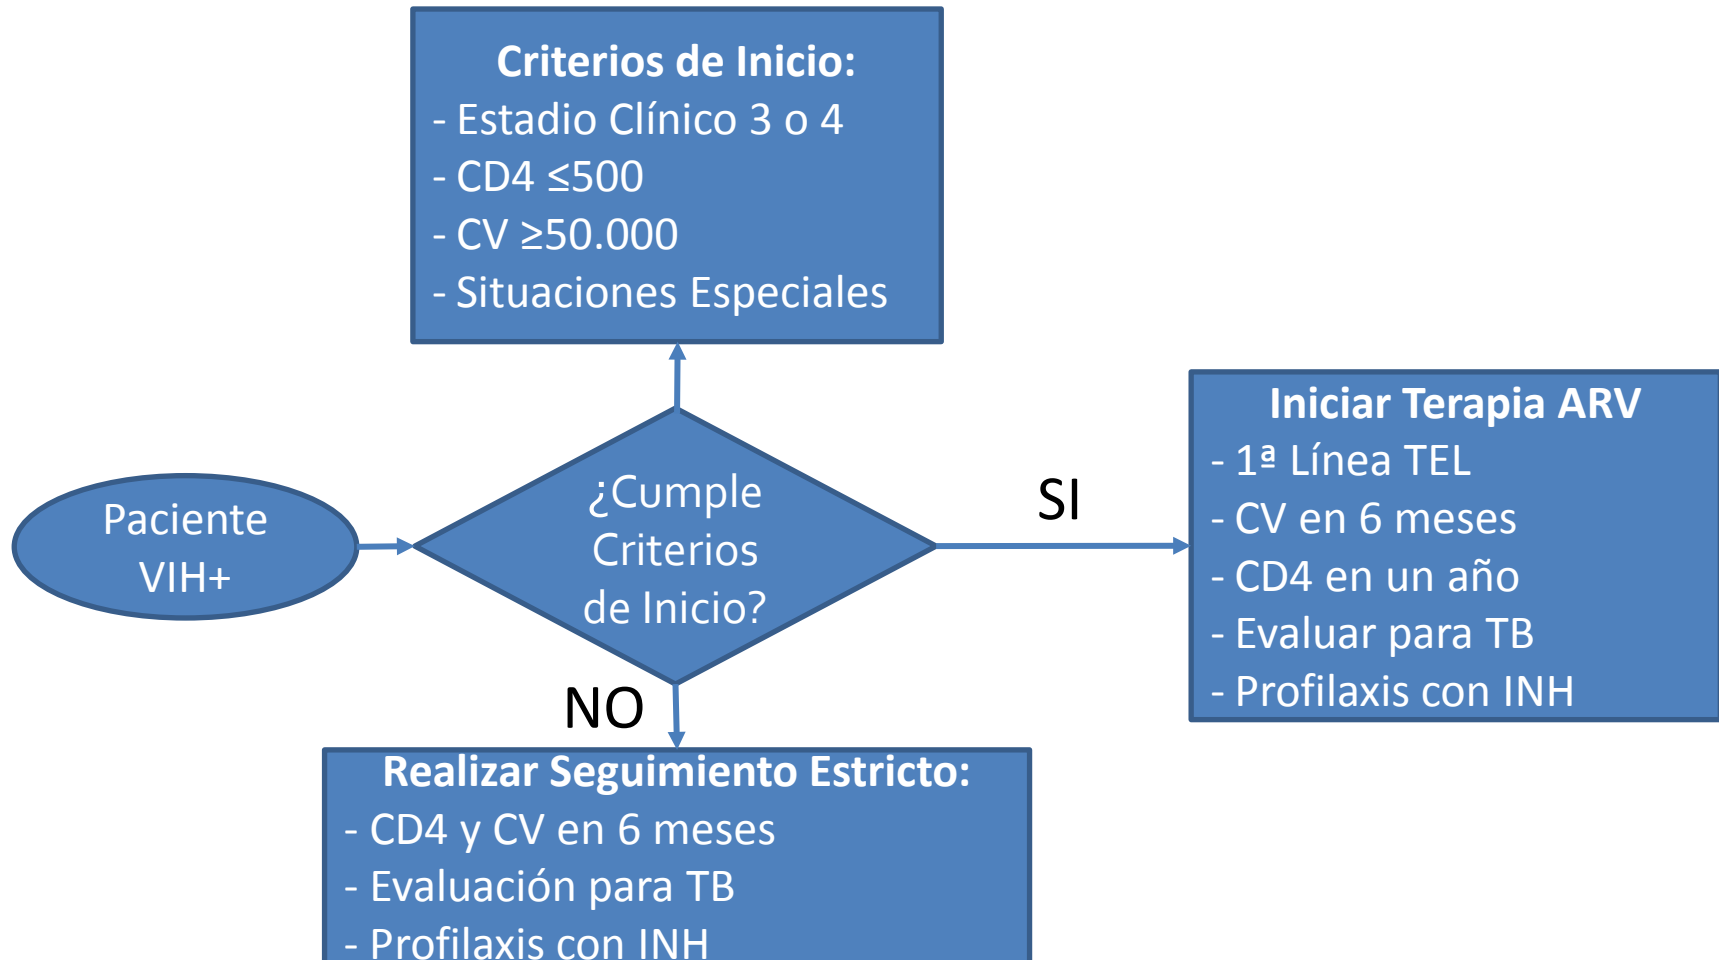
Criterios de Inicio:
- Estadio Clínico 3 o 4
- CD4 ≤500
- CV ≥50.000
- Situaciones Especiales

Paciente VIH+

¿Cumple Criterios de Inicio?

SI

Iniciar Terapia ARV
- 1ª Línea TEL
- CV en 6 meses
- CD4 en un año
- Evaluar para TB
- Profilaxis con INH

NO

Realizar Seguimiento Estricto:
- CD4 y CV en 6 meses
- Evaluación para TB
- Profilaxis con INH